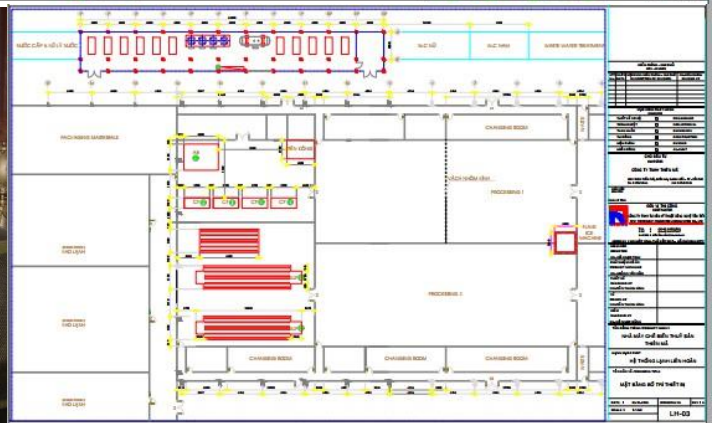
NƯỚC CẤP & XỬ LÝ NƯỚC

BÃI XỈ

BÃI XÁM

PACKAGING MATERIALS

CHANGING ROOM

KHO LẠNH

KHO LẠNH

KHO LẠNH

KHO LẠNH

PROCESSING 1

PROCESSING 2

CHANGING ROOM

CHANGING ROOM

CHANGING ROOM

CHANGING ROOM

FLAKE ICE MACHINE

CÔNG TY TNHH THỦY SẢN

NHÀ MÁY CHẾ BIẾN THỦY SẢN

HỆ THỐNG LẠNH LIÊN HOÀN

MẶT BẰNG BỐ TRÍ THIẾT BỊ

LH-03